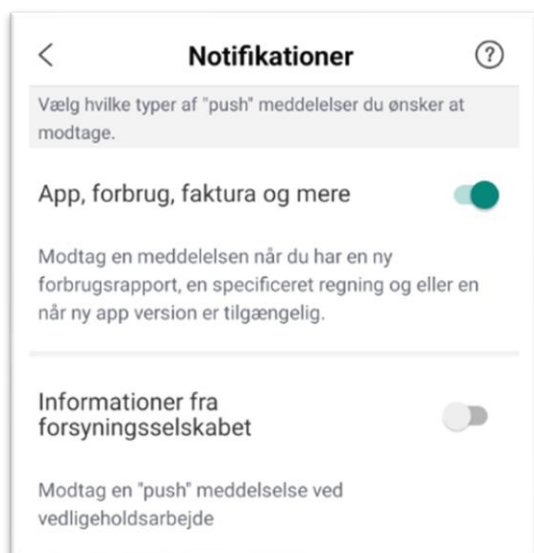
<

Notifikationer

?

Vælg hvilke typer af "push" meddelelser du ønsker at modtage.

App, forbrug, faktura og mere

Modtag en meddelelsen når du har en ny forbrugsrapport, en specificeret regning og eller en når ny app version er tilgængelig.

Informationer fra forsyningsselskabet

Modtag en "push" meddelselse ved vedligeholdsarbejde